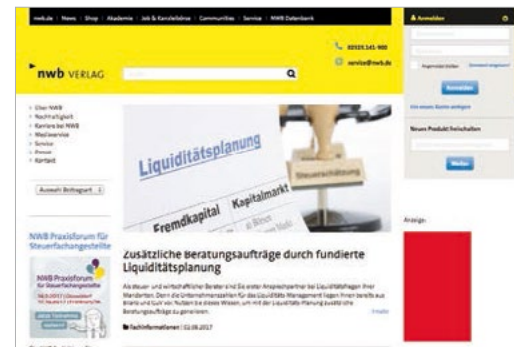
nwb.de | News | Shop | Akademie | Job & Kanzleibörse | Communities | Service | NWB Datenbank

Anmelden

02323.141-900

service@nwb.de

nwb VERLAG

Anmelden

Ein neues Konto anlegen

Neues Produkt freischalten

Weiter

Über NWB
Nachhaltigkeit
Karriere bei NWB
Mediaservice
Service
Presse
Kontakt

Auswahl Beitragsart

NWB Praxisforum für Steuerfachangestellte

NWB Praxisforum für Steuerfachangestellte

Liquiditätsplanung

Steuerschätzung

Fremdkapital Kapitalmarkt

Zusätzliche Beratungsaufträge durch fundierte Liquiditätsplanung

Als Steuer- und wirtschaftlicher Berater sind Sie erster Ansprechpartner bei Liquiditätsfragen Ihrer Mandanten. Denn die Unternehmenszahlen für das Liquiditäts-Management liegen Ihnen bereits aus Bilanz und GuV vor. Nutzen Sie dieses Wissen, um mit der Liquiditäts-Planung zusätzliche Beratungsaufträge zu generieren.

Fachinformationen | 02.08.2017

Anzeige